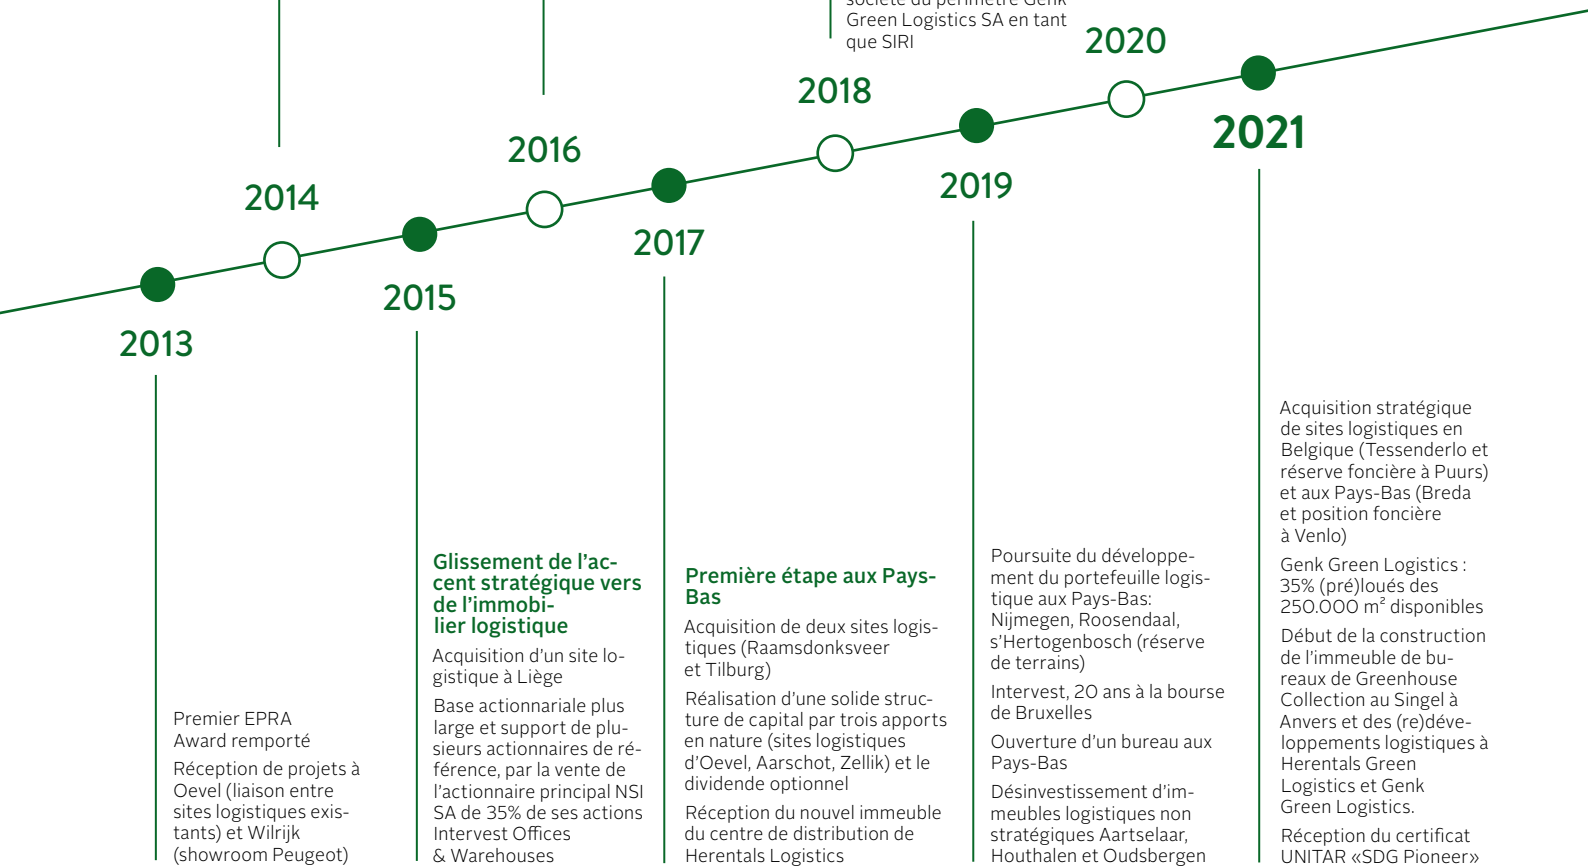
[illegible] Green Logistics SA en tant que SIRI

2020

2018

2016

2014

2013

2015

2017

2019

2021

Acquisition stratégique de sites logistiques en Belgique (Tessenderlo et réserve foncière à Puurs) et aux Pays-Bas (Breda et position foncière à Venlo)

Genk Green Logistics : 35% (pré)loués des 250.000 m² disponibles

Début de la construction de l'immeuble de bureaux de Greenhouse Collection au Singel à Anvers et des (re)développements logistiques à Herentals Green Logistics et Genk Green Logistics.

Réception du certificat UNITAR «SDG Pioneer»

Poursuite du développement du portefeuille logistique aux Pays-Bas: Nijmegen, Roosendaal, s'Hertogenbosch (réserve de terrains)

Intervest, 20 ans à la bourse de Bruxelles

Ouverture d'un bureau aux Pays-Bas

Désinvestissement d'immeubles logistiques non stratégiques Aartselaar, Houthalen et Oudsbergen

Première étape aux Pays-Bas

Acquisition de deux sites logistiques (Raamsdonksveer et Tilburg)

Réalisation d'une solide structure de capital par trois apports en nature (sites logistiques d'Oevel, Aarschot, Zellik) et le dividende optionnel

Réception du nouvel immeuble du centre de distribution de Herentals Logistics

Glissement de l'accent stratégique vers de l'immobilier logistique

Acquisition d'un site logistique à Liège

Base actionnariale plus large et support de plusieurs actionnaires de référence, par la vente de l'actionnaire principal NSI SA de 35% de ses actions Intervest Offices & Warehouses

Premier EPRA Award remporté

Réception de projets à Oevel (liaison entre sites logistiques existants) et Wilrijk (showroom Peugeot)